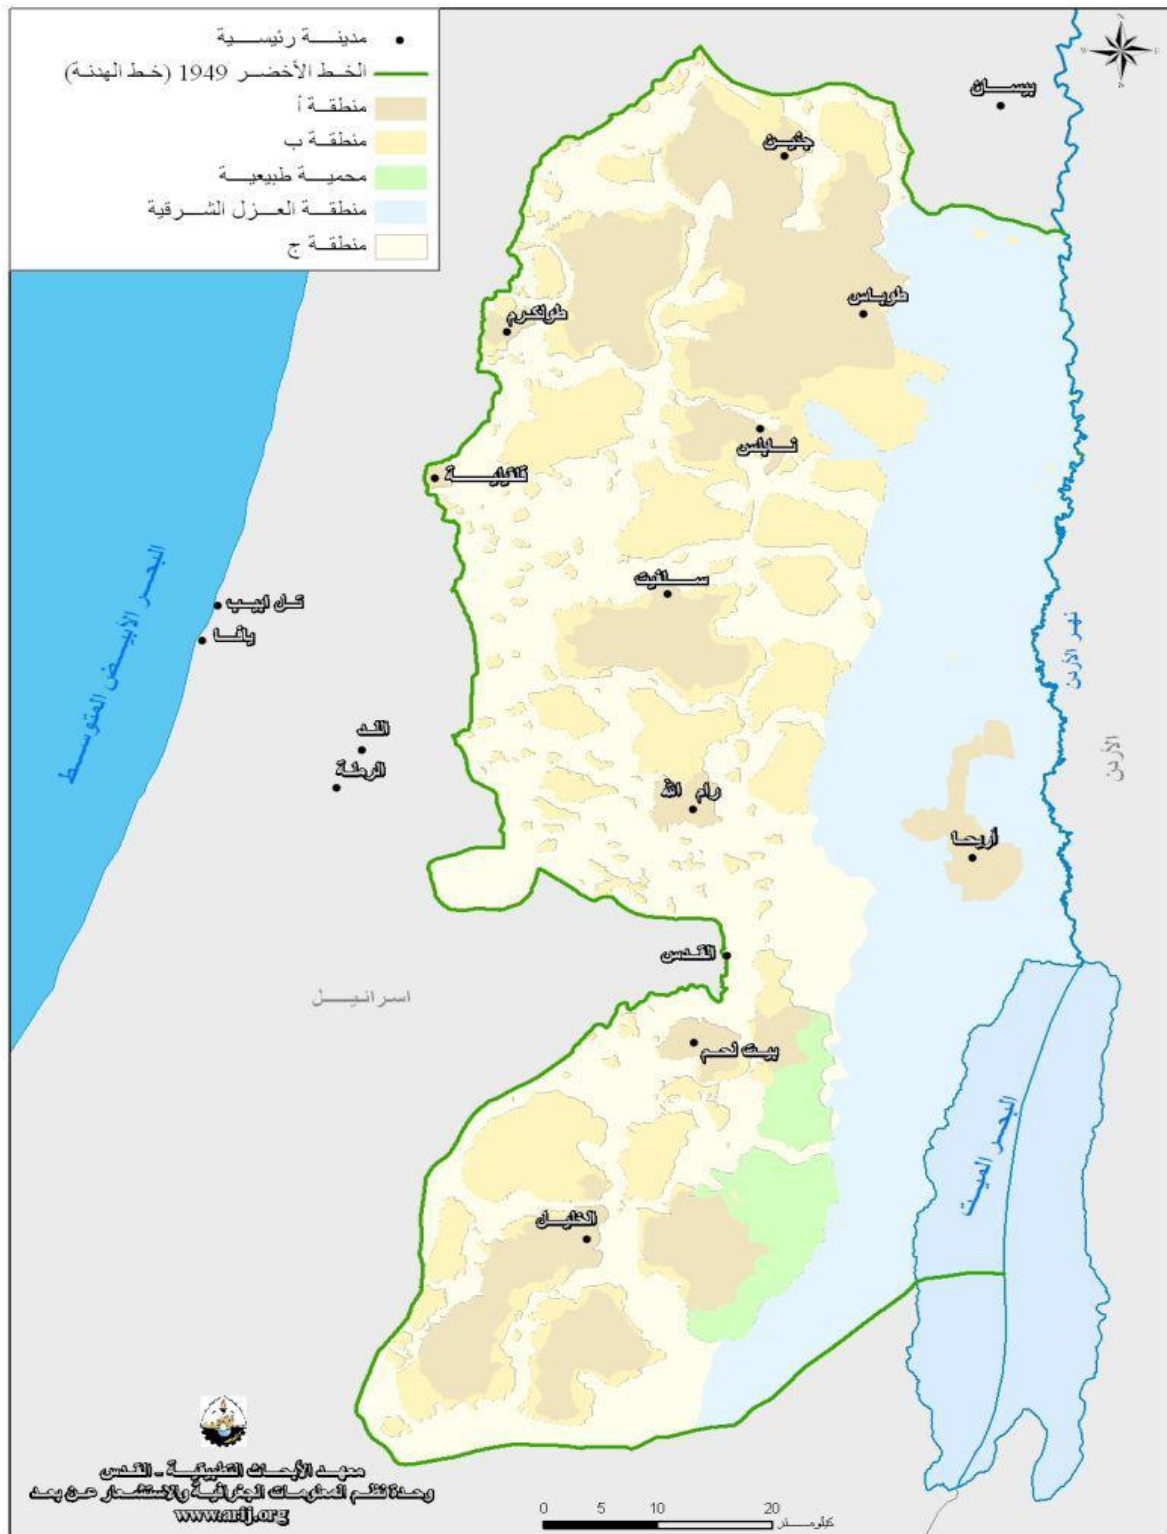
مدينـــة رئيســـية
الخـط الأخضــر 1949 (خـط الهدنـة)
منطقـــة أ
منطقـــة ب
محميـــة طبيعيـــة
منطقـــة العـــزل الشـــرقية
منطقـــة ج

بيســـان
جنين
طوباس
طولكرم
نابلس
قلقيلية
سلفيت
تل ابيب
يافا
البحر الأبيض المتوسط
اللد
الرملة
رام الله
أريحا
القدس
اسرائيــــل
بيت لحم
الخليل
البحر الميت
نهر الأردن
الأردن

معهد الأبحاث التطبيقية - القدس
وحدة نظم المعلومات الجغرافية والاستشعار عن بعد
www.arij.org

0 5 10 20 كيلومـــتر